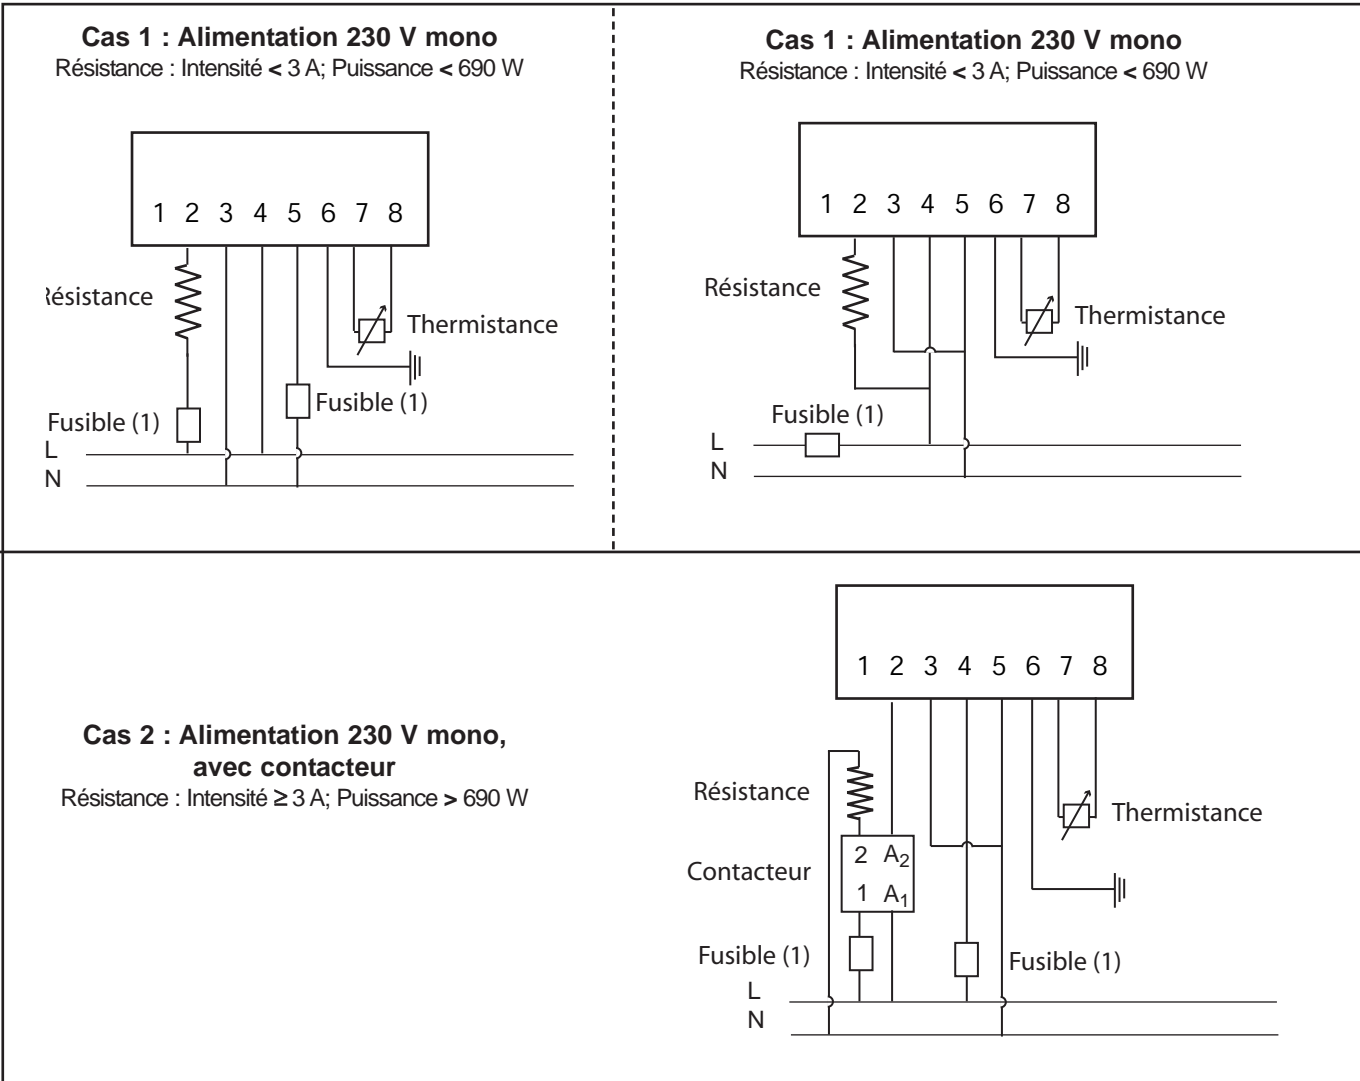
**Cas 1 : Alimentation 230 V mono**
Résistance : Intensité < 3 A; Puissance < 690 W

1 2 3 4 5 6 7 8

Résistance

Thermistance

Fusible (1)

Fusible (1)

L

N

**Cas 1 : Alimentation 230 V mono**
Résistance : Intensité < 3 A; Puissance < 690 W

1 2 3 4 5 6 7 8

Résistance

Thermistance

Fusible (1)

L

N

**Cas 2 : Alimentation 230 V mono, avec contacteur**
Résistance : Intensité ≥ 3 A; Puissance > 690 W

1 2 3 4 5 6 7 8

Résistance

Thermistance

Contacteur

2 $A_2$

1 $A_1$

Fusible (1)

Fusible (1)

L

N